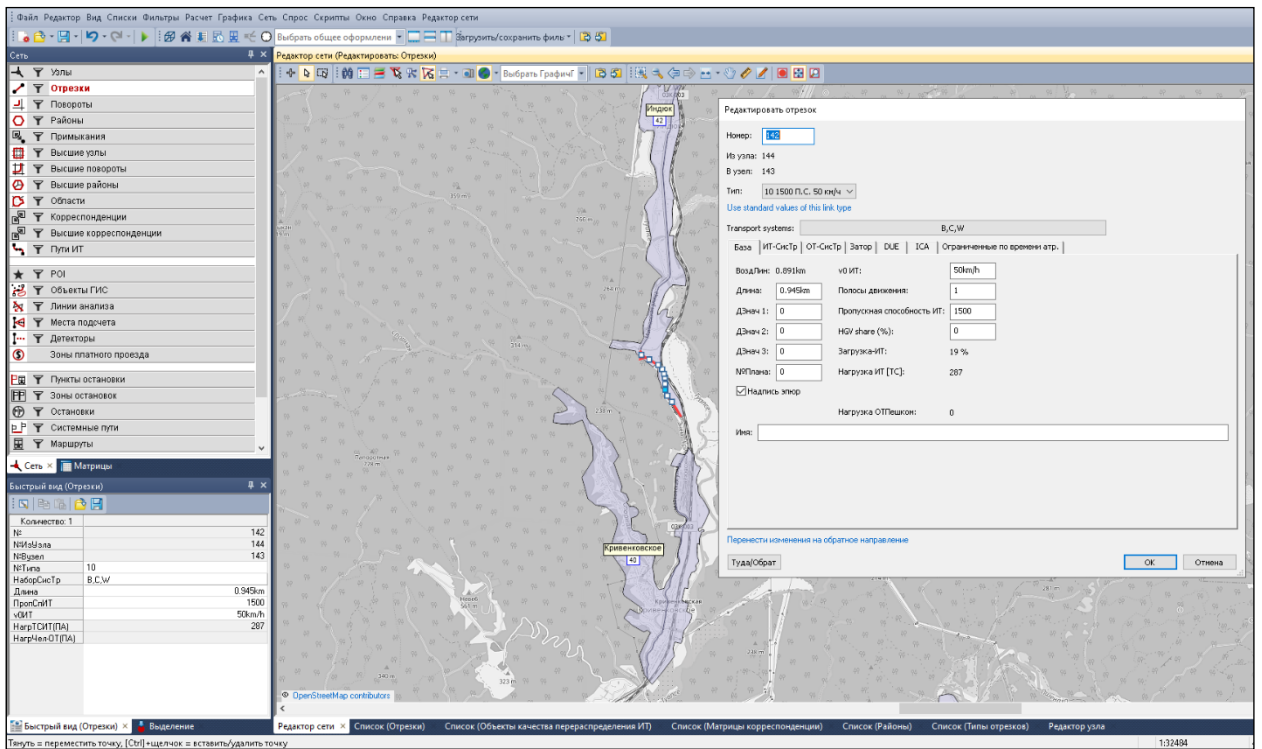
Файл Редактор Вид Списки Фильтры Расчет Графика Сеть Спрос Скрипты Окно Справка Редактор сети

Выбрать общее оформлени Загрузить/сохранить файл

Сеть

Узлы
Отрезки
Повороты
Районы
Примыкания
Высшие узлы
Высшие повороты
Высшие районы
Области
Корреспонденции
Высшие корреспонденции
Пути ИТ
POI
Объекты ГИС
Линии анализа
Места подсчета
Детекторы
Зоны платного проезда
Пункты остановки
Зоны остановок
Остановки
Системные пути
Маршруты

Сеть Матрицы

Быстрый вид (Отрезки)

| Количество: 1 | |
|---|---|
| № | 142 |
| №ИзУзла | 144 |
| №Вузел | 143 |
| №Типа | 10 |
| НаборСисТр | B,C,W |
| Длина | 0.945km |
| ПропСпИТ | 1500 |
| v0ИТ | 50km/h |
| НагрТСИТ(ПА) | 287 |
| НагрЧел-ОТ(ПА) | |

Быстрый вид (Отрезки) Выделение

Редактор сети (Редактировать: Отрезки)

Выбрать График

Индюк 42

Кривенковское 40

OpenStreetMap contributors

Редактировать отрезок

Номер: 142
Из узла: 144
В узел: 143
Тип: 10 1500 П.С. 50 км/ч
Use standard values of this link type
Transport systems: B,C,W

База ИТ-СисТр ОТ-СисТр Затор DUE ICA Ограниченные по времени атр.

ВоздЛин: 0.891km
v0 ИТ: 50km/h
Длина: 0.945km
Полосы движения: 1
ДЗнач 1: 0
Пропускная способность ИТ: 1500
ДЗнач 2: 0
HGV share (%): 0
ДЗнач 3: 0
Загрузка-ИТ: 19 %
№Плана: 0
Нагрузка ИТ [ТС]: 287
Надпись эпюр
Нагрузка ОТПешкон: 0
Имя:

Перенести изменения на обратное направление

Туда/Обрат
OK
Отмена

Редактор сети × Список (Отрезки) Список (Объекты качества перераспределения ИТ) Список (Матрицы корреспонденции) Список (Районы) Список (Типы отрезков) Редактор узла

Тянуть = переместить точку, [Ctrl]+щелчок = вставить/удалить точку

1:32484